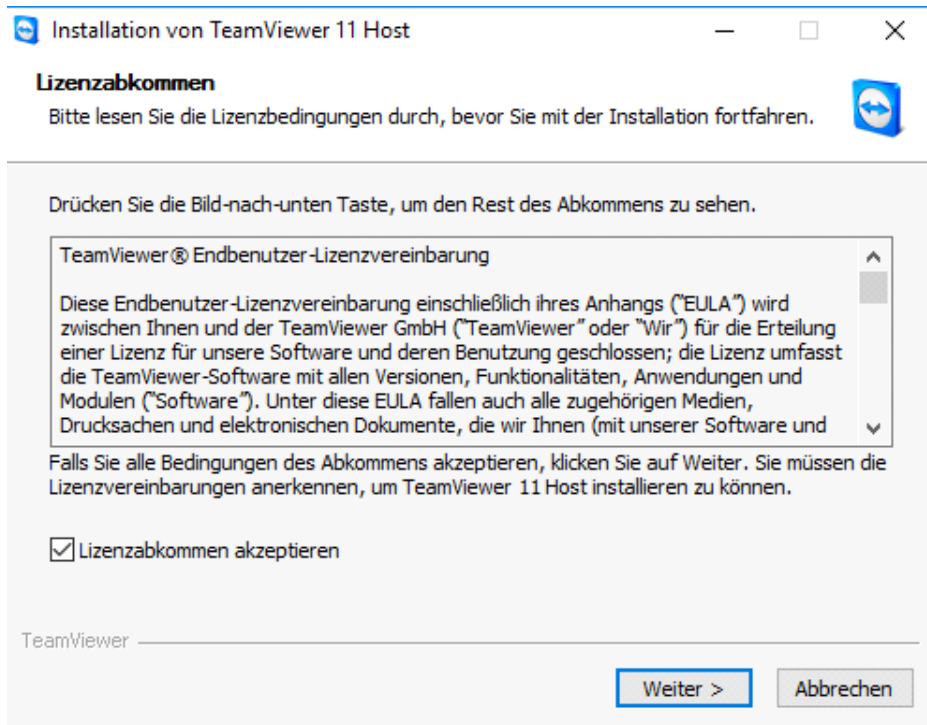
Installation von TeamViewer 11 Host

Lizenzabkommen

Bitte lesen Sie die Lizenzbedingungen durch, bevor Sie mit der Installation fortfahren.

Drücken Sie die Bild-nach-unten Taste, um den Rest des Abkommens zu sehen.

TeamViewer® Endbenutzer-Lizenzvereinbarung

Diese Endbenutzer-Lizenzvereinbarung einschließlich ihres Anhangs ("EULA") wird zwischen Ihnen und der TeamViewer GmbH ("TeamViewer" oder "Wir") für die Erteilung einer Lizenz für unsere Software und deren Benutzung geschlossen; die Lizenz umfasst die TeamViewer-Software mit allen Versionen, Funktionalitäten, Anwendungen und Modulen ("Software"). Unter diese EULA fallen auch alle zugehörigen Medien, Drucksachen und elektronischen Dokumente, die wir Ihnen (mit unserer Software und

Falls Sie alle Bedingungen des Abkommens akzeptieren, klicken Sie auf Weiter. Sie müssen die Lizenzvereinbarungen anerkennen, um TeamViewer 11 Host installieren zu können.

Lizenzabkommen akzeptieren

TeamViewer

Weiter >

Abbrechen